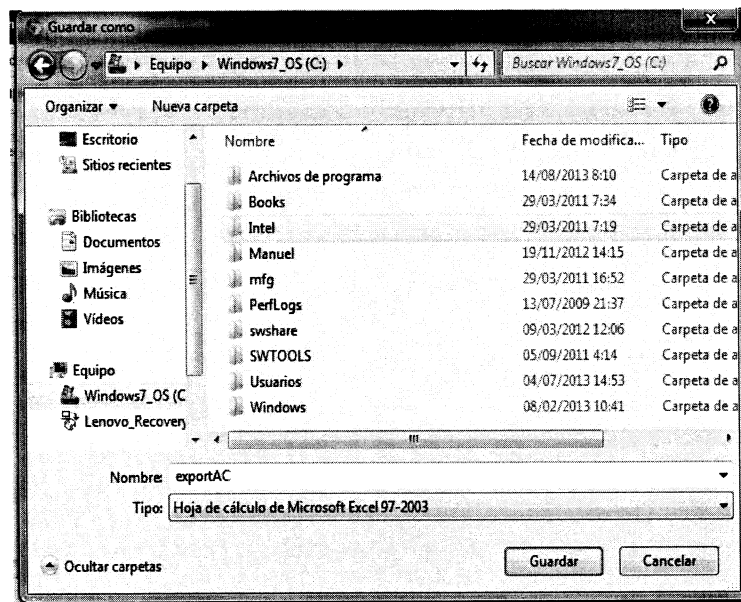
Guardar como

Equipo ▸ Windows7_OS (C:) ▸

Buscar Windows7_OS (C:)

Organizar ▾ Nueva carpeta

Escritorio
Sitios recientes

Bibliotecas
Documentos
Imágenes
Música
Vídeos

Equipo
Windows7_OS (C
Lenovo_Recovery

| Nombre | Fecha de modifica... | Tipo |
|---|---|---|
| Archivos de programa | 14/08/2013 8:10 | Carpeta de a |
| Books | 29/03/2011 7:34 | Carpeta de a |
| Intel | 29/03/2011 7:19 | Carpeta de a |
| Manuel | 19/11/2012 14:15 | Carpeta de a |
| mfg | 29/03/2011 16:52 | Carpeta de a |
| PerfLogs | 13/07/2009 21:37 | Carpeta de a |
| swshare | 09/03/2012 12:06 | Carpeta de a |
| SWTOOLS | 05/09/2011 4:14 | Carpeta de a |
| Usuarios | 04/07/2013 14:53 | Carpeta de a |
| Windows | 08/02/2013 10:41 | Carpeta de a |

Nombre: exportAC

Tipo: Hoja de cálculo de Microsoft Excel 97-2003

Ocultar carpetas

Guardar

Cancelar